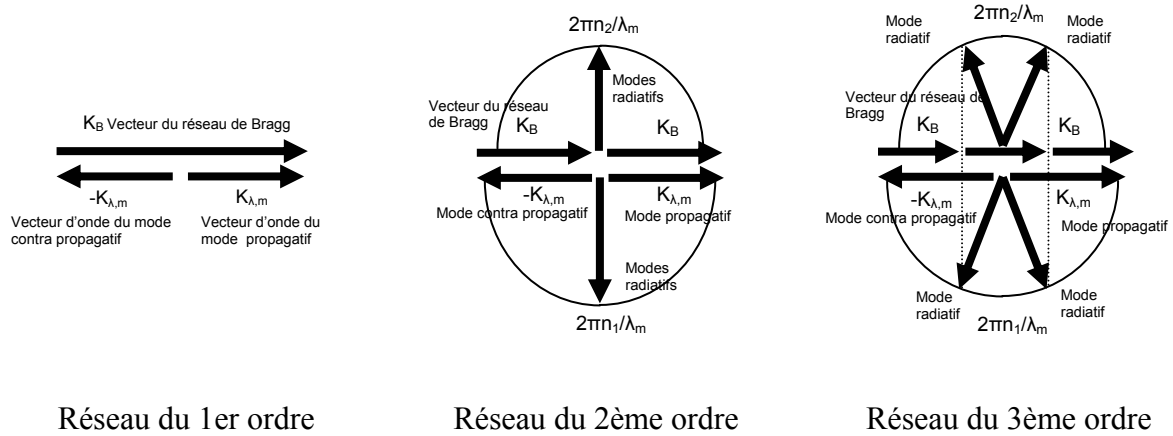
$K_B$ Vecteur du réseau de Bragg

$-K_{\lambda,m}$

$K_{\lambda,m}$

Vecteur d'onde du mode contra propagatif

Vecteur d'onde du mode propagatif

$2\pi n_2/\lambda_m$

Modes radiatifs

Vecteur du réseau de Bragg

$K_B$

$K_B$

$-K_{\lambda,m}$

$K_{\lambda,m}$

Mode contra propagatif

Mode propagatif

Modes radiatifs

$2\pi n_1/\lambda_m$

Mode radiatif

$2\pi n_2/\lambda_m$

Mode radiatif

Vecteur du réseau de Bragg

$K_B$

$K_B$

$-K_{\lambda,m}$

$K_{\lambda,m}$

Mode contra propagatif

Mode propagatif

Mode radiatif

Mode radiatif

$2\pi n_1/\lambda_m$

Réseau du 1er ordre

Réseau du 2ème ordre

Réseau du 3ème ordre